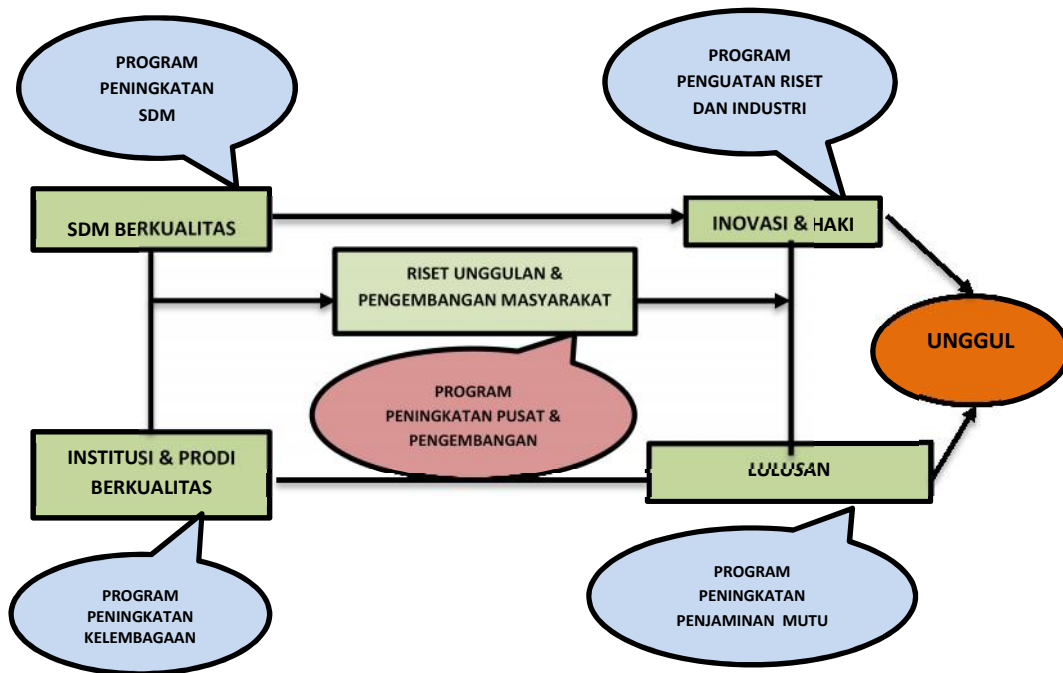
PROGRAM
PENINGKATAN
SDM

PROGRAM
PENGUATAN RISET
DAN INDUSTRI

SDM BERKUALITAS

INOVASI & HAKI

RISET UNGGULAN &
PENGEMBANGAN MASYARAKAT

UNGGUL

PROGRAM
PENINGKATAN PUSAT &
PENGEMBANGAN

INSTITUSI & PRODI
BERKUALITAS

LULUSAN

PROGRAM
PENINGKATAN
KELEMBAGAAN

PROGRAM
PENINGKATAN
PENJAMINAN MUTU